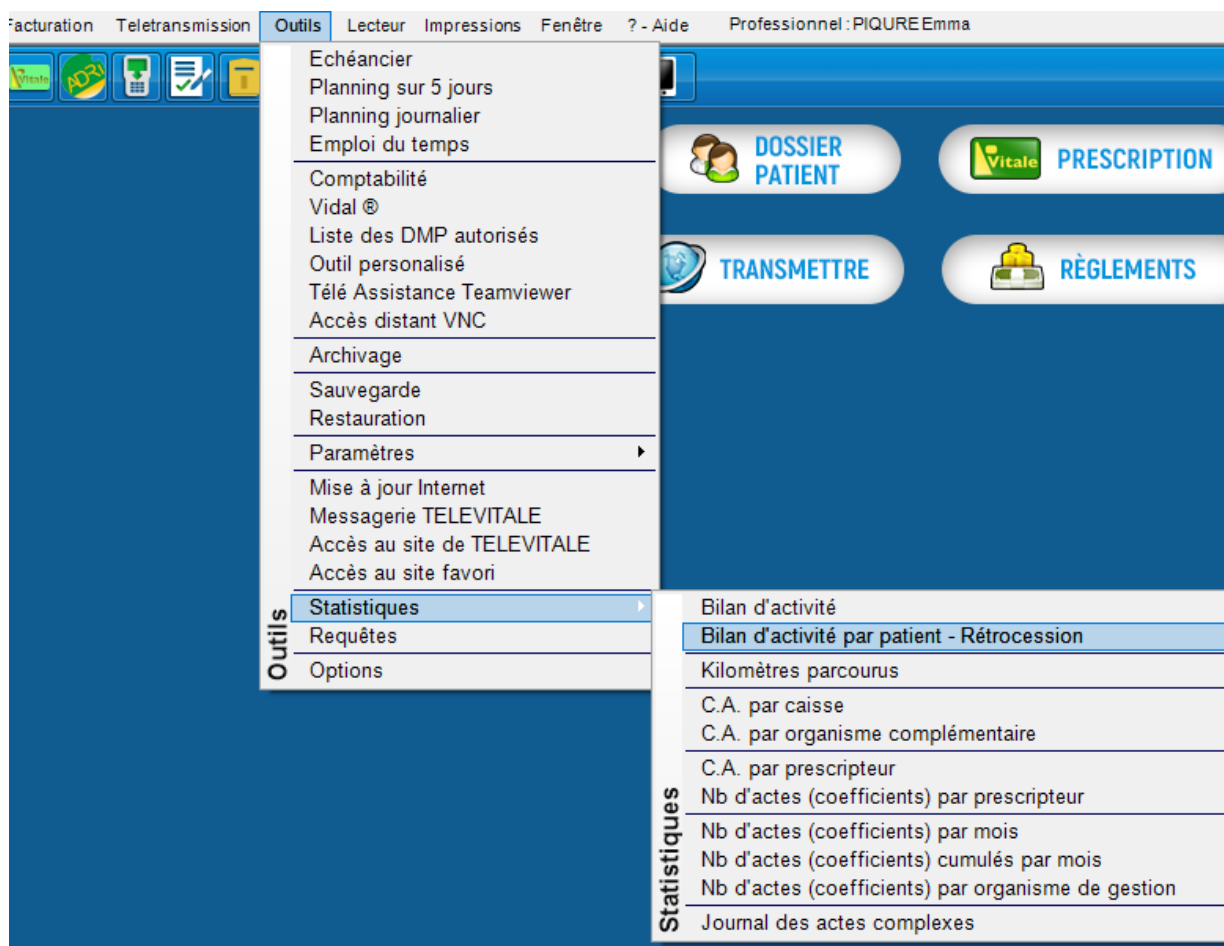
acturation Teletransmission Outils Lecteur Impressions Fenêtre ? - Aide Professionnel : PIQURE Emma

Vitale ADRi

Echéancier
Planning sur 5 jours
Planning journalier
Emploi du temps
Comptabilité
Vidal ®
Liste des DMP autorisés
Outil personalisé
Télé Assistance Teamviewer
Accès distant VNC
Archivage
Sauvegarde
Restauration
Paramètres
Mise à jour Internet
Messagerie TELEVITALE
Accès au site de TELEVITALE
Accès au site favori
Statistiques
Requêtes
Options

Outils

DOSSIER PATIENT
Vitale PRESCRIPTION
TRANSMETTRE
RÈGLEMENTS

Bilan d'activité
Bilan d'activité par patient - Rétrocession
Kilomètres parcourus
C.A. par caisse
C.A. par organisme complémentaire
C.A. par prescripteur
Nb d'actes (coefficients) par prescripteur
Nb d'actes (coefficients) par mois
Nb d'actes (coefficients) cumulés par mois
Nb d'actes (coefficients) par organisme de gestion
Journal des actes complexes

Statistiques